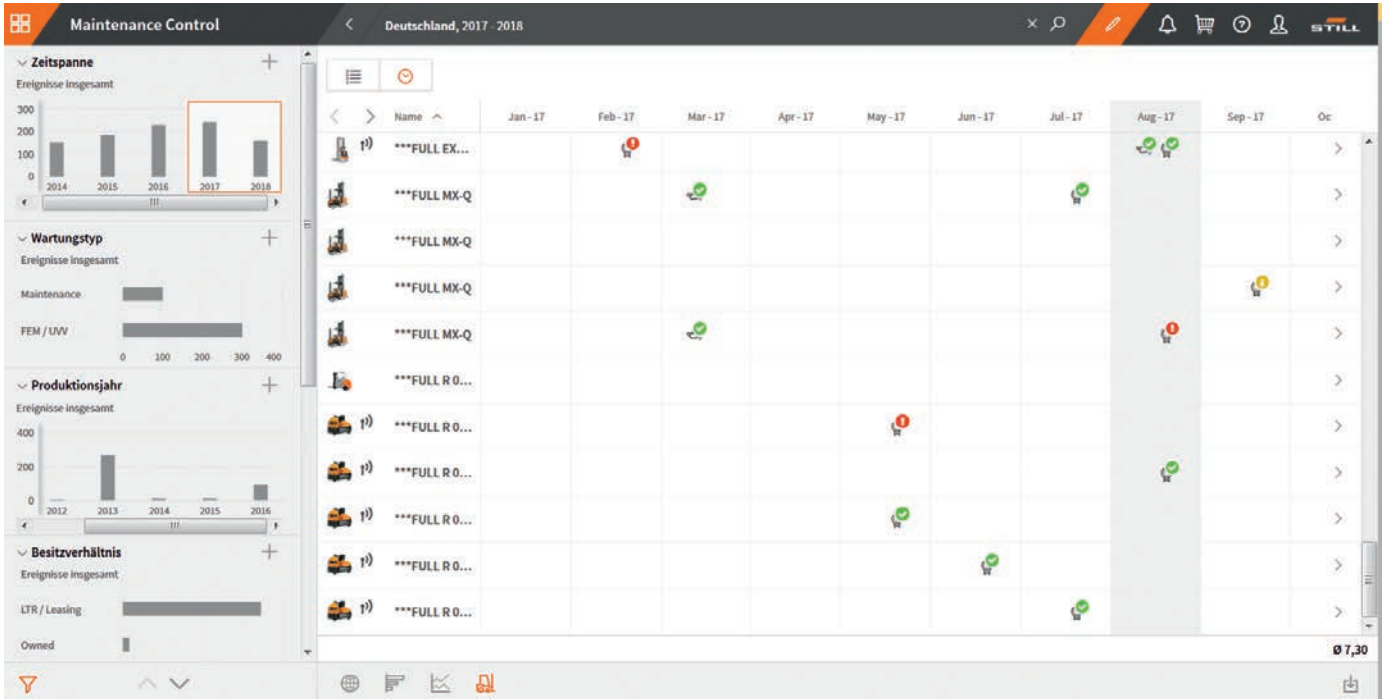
Maintenance Control

Deutschland, 2017 - 2018

STILL

Zeitspanne
Ereignisse insgesamt

300
200
100
0
2014 2015 2016 2017 2018

Wartungstyp
Ereignisse insgesamt

Maintenance
FEM / UVV
0 100 200 300 400

Produktionsjahr
Ereignisse insgesamt

400
200
0
2012 2013 2014 2015 2016

Besitzverhältnis
Ereignisse insgesamt

LTR / Leasing
Owned

| Name | Jan - 17 | Feb - 17 | Mar - 17 | Apr - 17 | May - 17 | Jun - 17 | Jul - 17 | Aug - 17 | Sep - 17 | Oc |
|---|---|---|---|---|---|---|---|---|---|---|
| ***FULL EX... | | | | | | | | | | |
| ***FULL MX-Q | | | | | | | | | | |
| ***FULL MX-Q | | | | | | | | | | |
| ***FULL MX-Q | | | | | | | | | | |
| ***FULL MX-Q | | | | | | | | | | |
| ***FULL R 0... | | | | | | | | | | |
| ***FULL R 0... | | | | | | | | | | |
| ***FULL R 0... | | | | | | | | | | |
| ***FULL R 0... | | | | | | | | | | |
| ***FULL R 0... | | | | | | | | | | |
| ***FULL R 0... | | | | | | | | | | |

ø 7,30